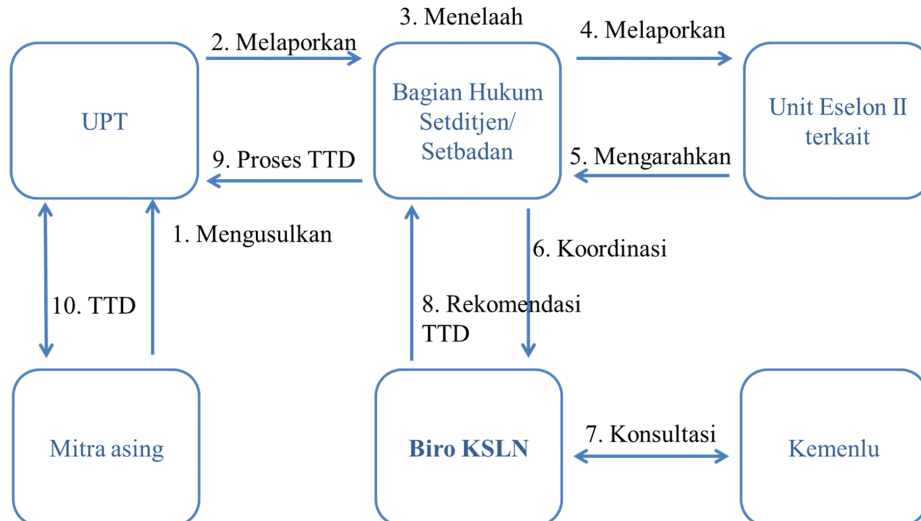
3. Menelaah

2. Melaporkan

4. Melaporkan

UPT

Bagian Hukum Setditjen/ Setbadan

Unit Eselon II terkait

9. Proses TTD

5. Mengarahkan

1. Mengusulkan

6. Koordinasi

10. TTD

8. Rekomendasi TTD

Mitra asing

Biro KSLN

7. Konsultasi

Kemenlu